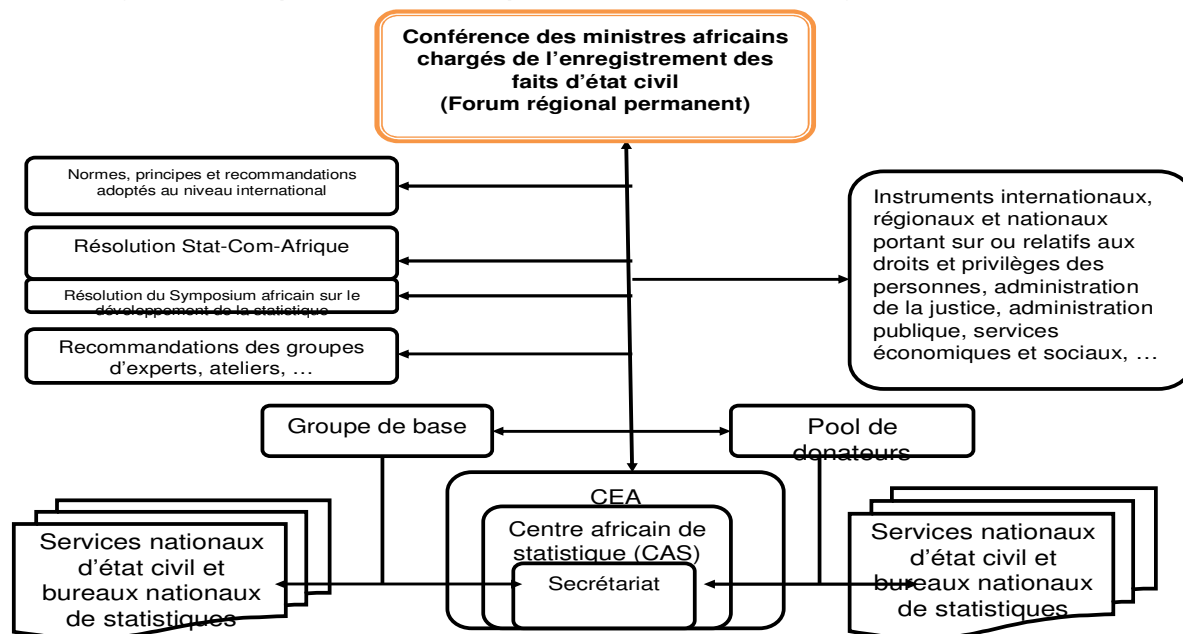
Conférence des ministres africains chargés de l'enregistrement des faits d'état civil
(Forum régional permanent)

Normes, principes et recommandations adoptés au niveau international

Résolution Stat-Com-Afrique

Résolution du Symposium africain sur le développement de la statistique

Recommandations des groupes d'experts, ateliers, …

Instruments internationaux, régionaux et nationaux portant sur ou relatifs aux droits et privilèges des personnes, administration de la justice, administration publique, services économiques et sociaux, …

Groupe de base

Pool de donateurs

CEA

Centre africain de statistique (CAS)

Secrétariat

Services nationaux d'état civil et bureaux nationaux de statistiques

Services nationaux d'état civil et bureaux nationaux de statistiques